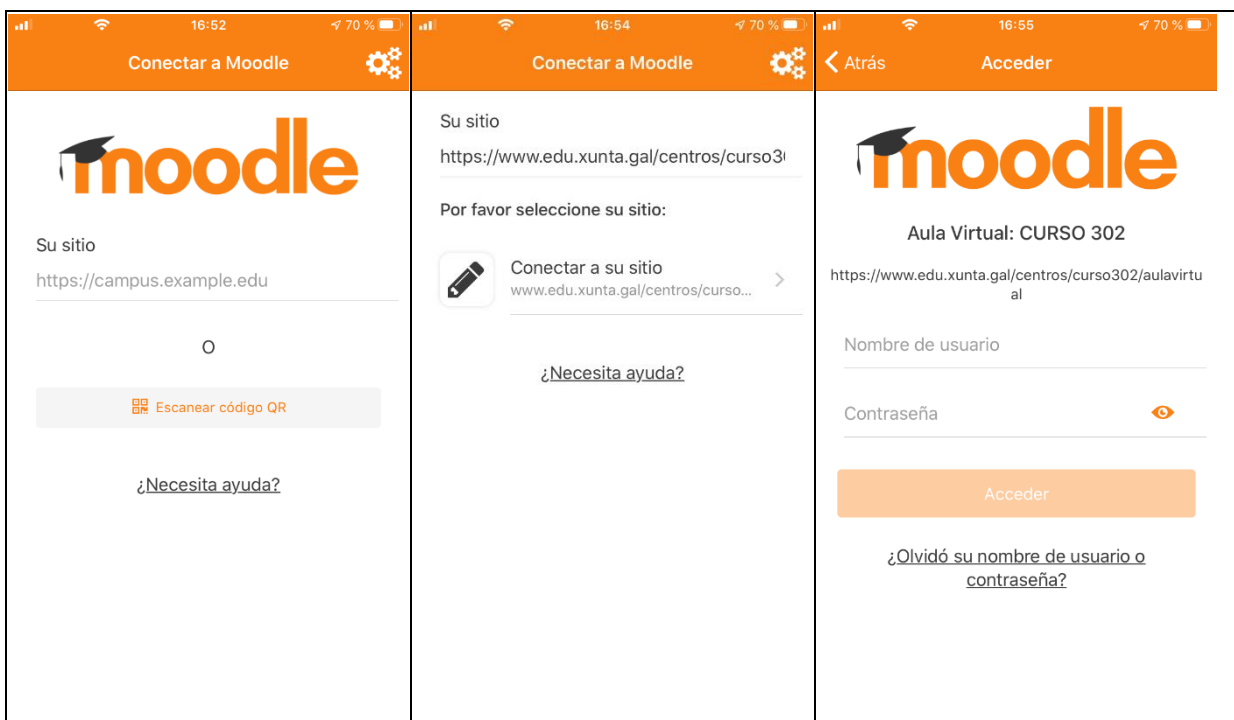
16:52 70 %

Conectar a Moodle

moodle

Su sitio

https://campus.example.edu

O

Escanear código QR

¿Necesita ayuda?

16:54 70 %

Conectar a Moodle

Su sitio

https://www.edu.xunta.gal/centros/curso3

Por favor seleccione su sitio:

Conectar a su sitio
www.edu.xunta.gal/centros/curso...

¿Necesita ayuda?

16:55 70 %

Atrás Acceder

moodle

Aula Virtual: CURSO 302

https://www.edu.xunta.gal/centros/curso302/aulavirtual

Nombre de usuario

Contraseña

Acceder

¿Olvidó su nombre de usuario o contraseña?